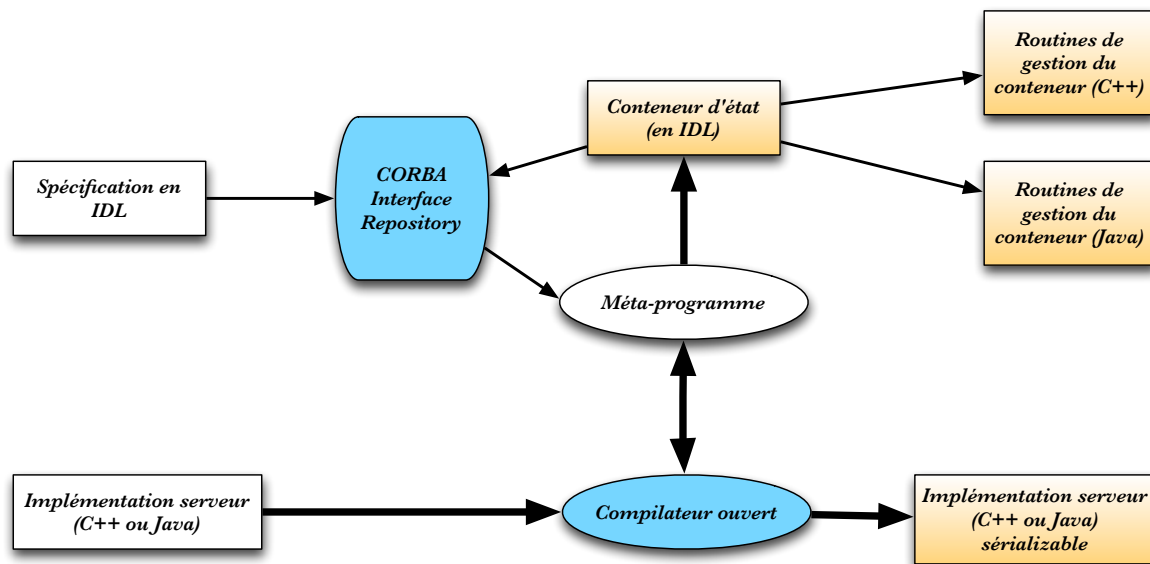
Routines de gestion du conteneur (C++)

Conteneur d'état (en IDL)

Spécification en IDL

CORBA Interface Repository

Routines de gestion du conteneur (Java)

Méta-programme

Implémentation serveur (C++ ou Java)

Compilateur ouvert

Implémentation serveur (C++ ou Java) sérializable